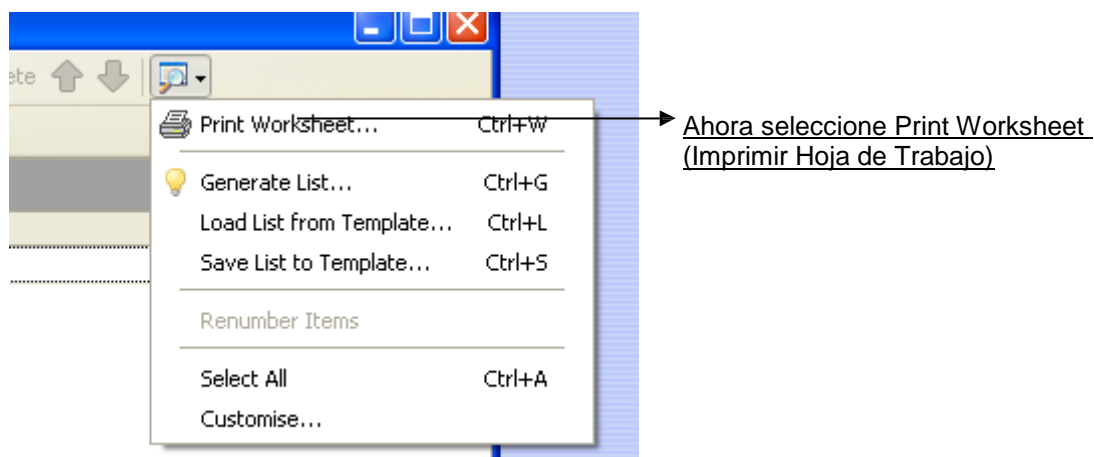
ete

Print Worksheet... Ctrl+W
Generate List... Ctrl+G
Load List from Template... Ctrl+L
Save List to Template... Ctrl+S
Renumber Items
Select All Ctrl+A
Customise...

Ahora seleccione Print Worksheet (Imprimir Hoja de Trabajo)